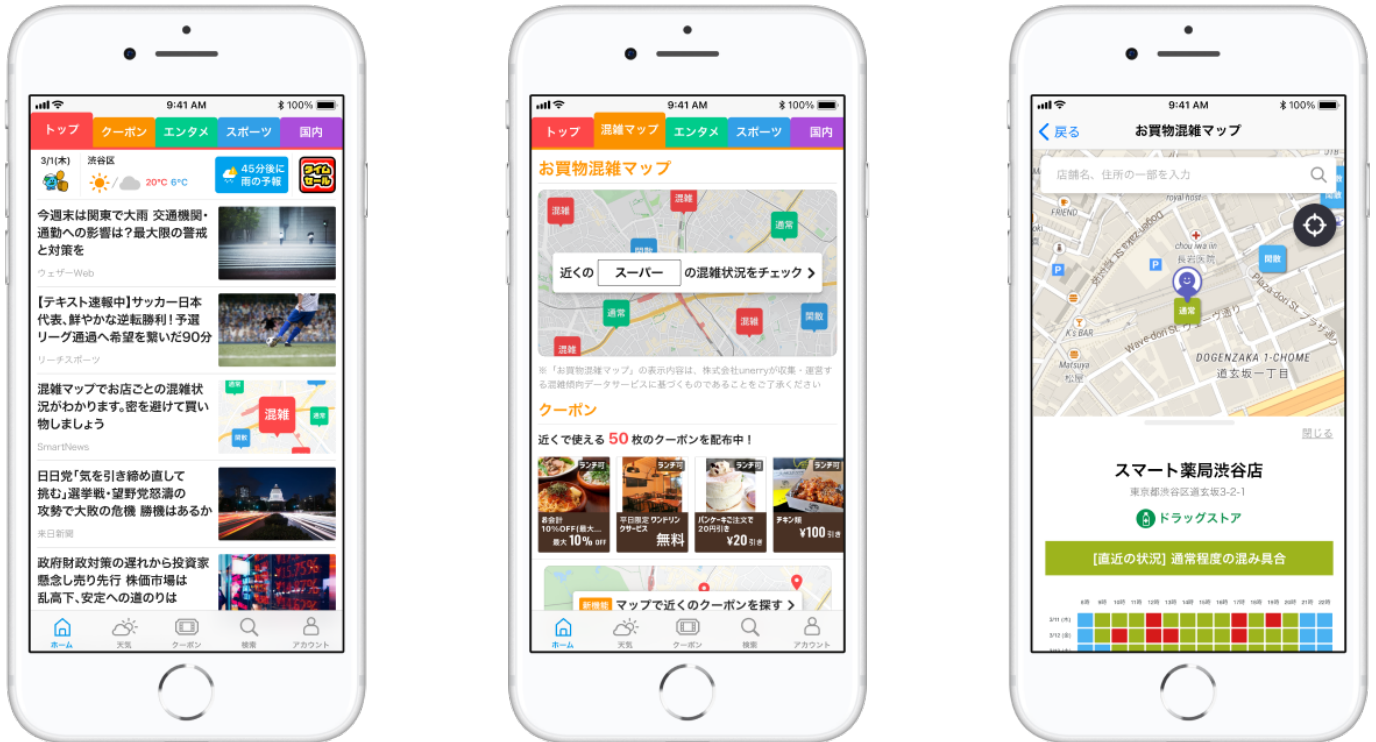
9:41 AM 100%

トップ クーポン エンタメ スポーツ 国内

3/1(木) 渋谷区 20°C 6°C 45分後に雨の予報 タイムセール

今週末は関東で大雨 交通機関・通勤への影響は?最大限の警戒と対策を
ウェザーWeb

【テキスト速報中】サッカー日本代表、鮮やかな逆転勝利!予選リーグ通過へ希望を繋いだ90分
リーチスポーツ

混雑マップでお店ごとの混雑状況がわかります。密を避けて買い物しましょう
SmartNews
混雑 通常 閑散

日日党「気を引き締め直して挑む」選挙戦・望野党惨濤の攻勢で大敗の危機 勝機はあるか
来日新聞

政府財政対策の遅れから投資家懸念し売り先行 株価市場は乱高下、安定への道のりは

ホーム 天気 クーポン 検索 アカウント

9:41 AM 100%

トップ 混雑マップ エンタメ スポーツ 国内

お買物混雑マップ

混雑 混雑 通常 閑散 通常 混雑 閑散 混雑

近くの スーパー の混雑状況をチェック >

※「お買物混雑マップ」の表示内容は、株式会社unerryが収集・運営する混雑傾向データサービスに基づくものであることをご了承ください

クーポン

近くで使える 50 枚のクーポンを配布中!

ランチ可 お会計10%OFF(最大... 最大10% OFF
ランチ可 平日限定 ワンドリンクサービス 無料
ランチ可 パンケーキご注文で20円引き ¥20引き
ランチ可 チキン類 ¥100引き

新機能 マップで近くのクーポンを探す >

ホーム 天気 クーポン 検索 アカウント

9:41 AM 100%

< 戻る お買物混雑マップ

店舗名、住所の一部を入力

royal host FRIEND chou wa iin 長岩医院 閑散 通常 K's BAR Wave dori St Matsuya 松屋 Plaza dori St DOGENZAKA 1-CHOME 道玄坂一丁目

閉じる

スマート薬局渋谷店
東京都渋谷区道玄坂3-2-1

ドラッグストア

[直近の状況] 通常程度の混み具合

3/11 (木)
3/12 (金)